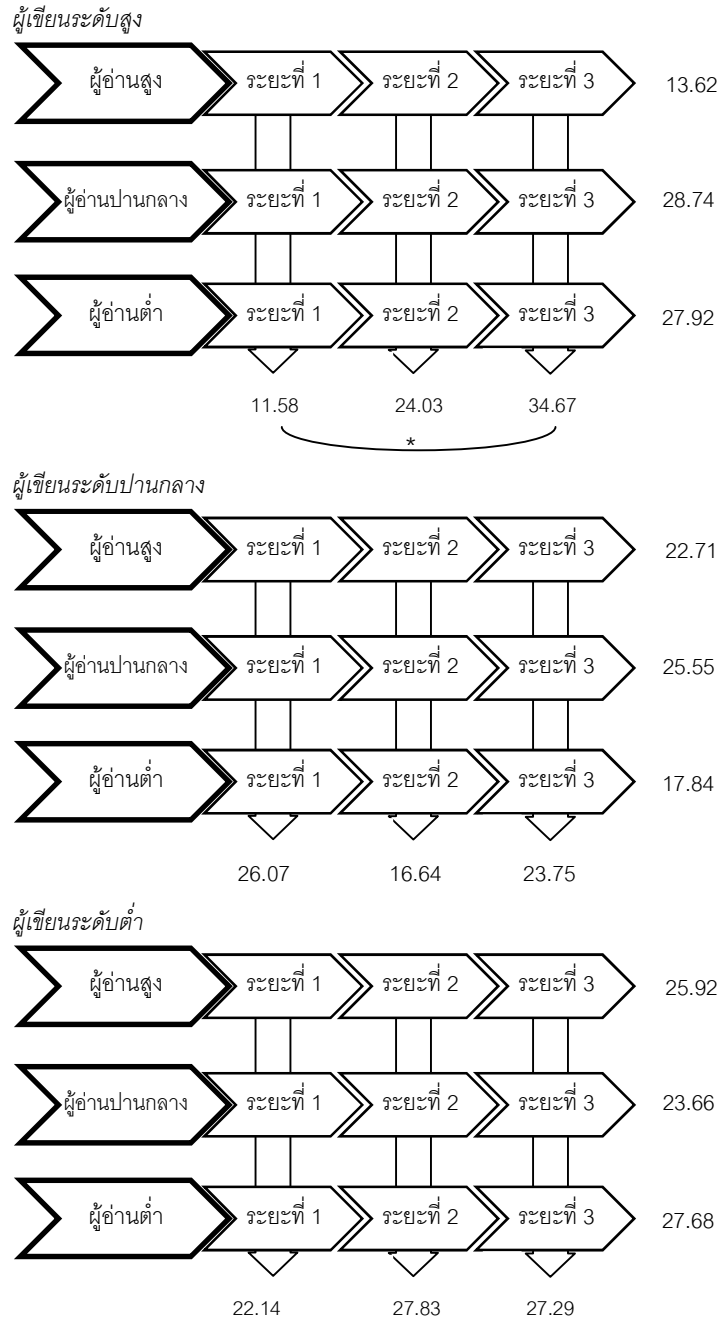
ผู้เขียนระดับสูง

ผู้อ่านสูง ระยะที่ 1 ระยะที่ 2 ระยะที่ 3 13.62

ผู้อ่านปานกลาง ระยะที่ 1 ระยะที่ 2 ระยะที่ 3 28.74

ผู้อ่านต่ำ ระยะที่ 1 ระยะที่ 2 ระยะที่ 3 27.92

11.58 24.03 34.67

*

ผู้เขียนระดับปานกลาง

ผู้อ่านสูง ระยะที่ 1 ระยะที่ 2 ระยะที่ 3 22.71

ผู้อ่านปานกลาง ระยะที่ 1 ระยะที่ 2 ระยะที่ 3 25.55

ผู้อ่านต่ำ ระยะที่ 1 ระยะที่ 2 ระยะที่ 3 17.84

26.07 16.64 23.75

ผู้เขียนระดับต่ำ

ผู้อ่านสูง ระยะที่ 1 ระยะที่ 2 ระยะที่ 3 25.92

ผู้อ่านปานกลาง ระยะที่ 1 ระยะที่ 2 ระยะที่ 3 23.66

ผู้อ่านต่ำ ระยะที่ 1 ระยะที่ 2 ระยะที่ 3 27.68

22.14 27.83 27.29